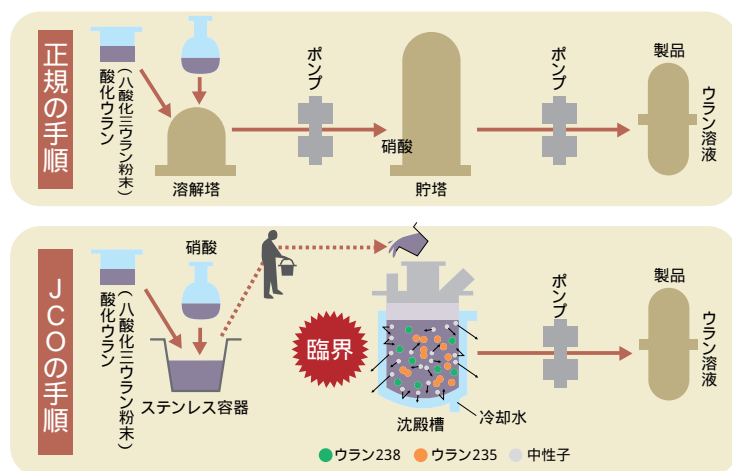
正規の手順

酸化ウラン（八酸化三ウラン粉末）

溶解塔

ポンプ

硝酸

貯塔

ポンプ

製品

ウラン溶液

JCOの手順

酸化ウラン（八酸化三ウラン粉末）

硝酸

ステンレス容器

臨界

沈殿槽

冷却水

ポンプ

製品

ウラン溶液

ウラン238　ウラン235　中性子